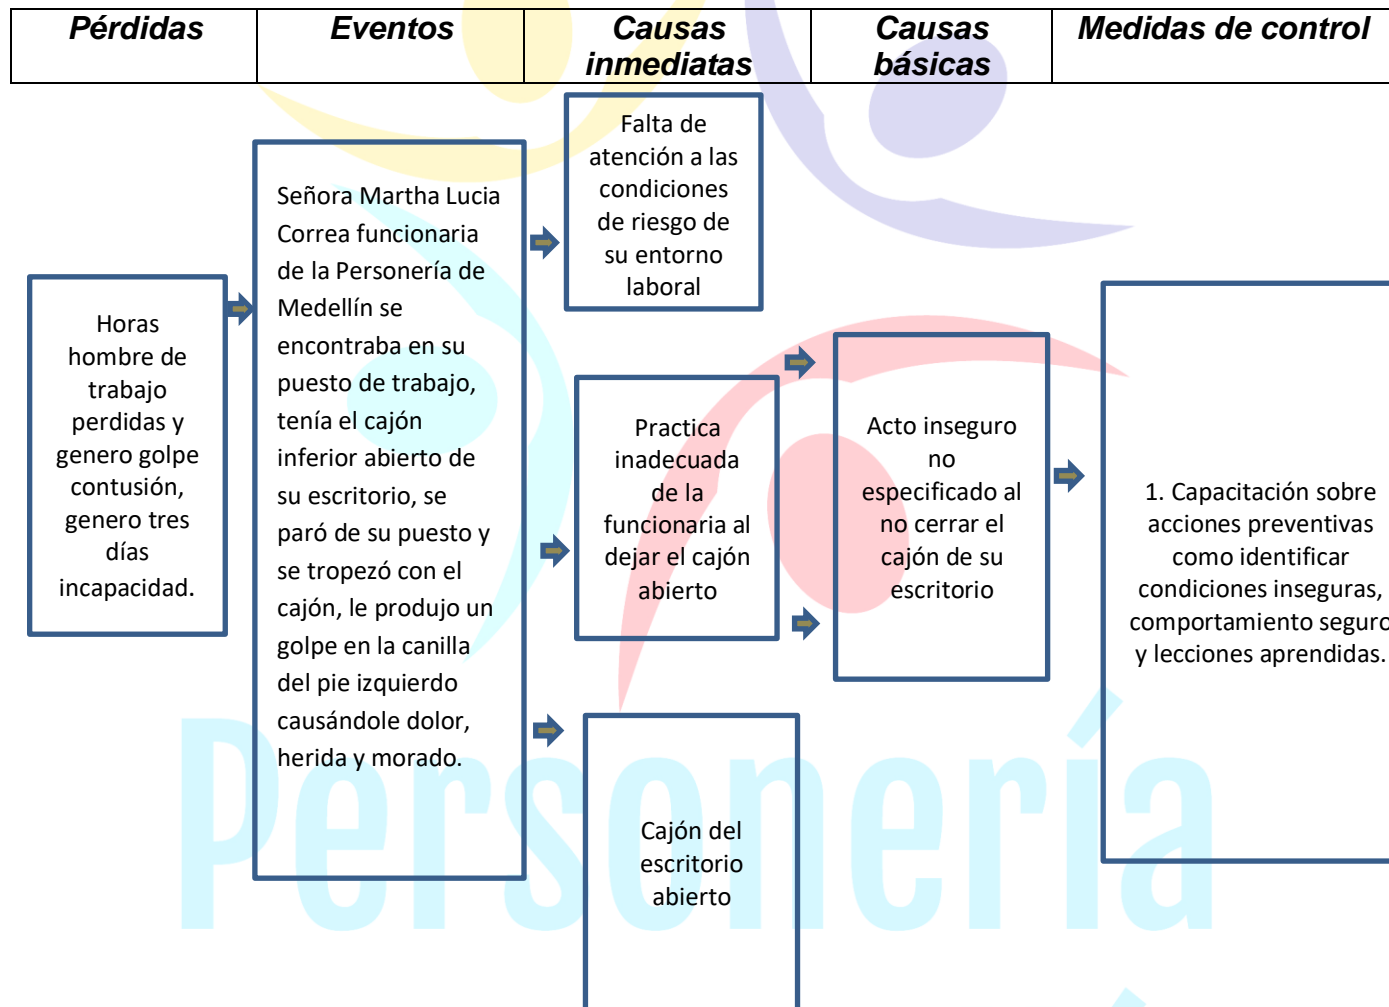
| Pérdidas | Eventos | Causas inmediatas | Causas básicas | Medidas de control |
|---|---|---|---|---|

Horas hombre de trabajo perdidas y genero golpe contusión, genero tres días incapacidad.

Señora Martha Lucia Correa funcionaria de la Personería de Medellín se encontraba en su puesto de trabajo, tenía el cajón inferior abierto de su escritorio, se paró de su puesto y se tropezó con el cajón, le produjo un golpe en la canilla del pie izquierdo causándole dolor, herida y morado.

Falta de atención a las condiciones de riesgo de su entorno laboral

Practica inadecuada de la funcionaria al dejar el cajón abierto

Cajón del escritorio abierto

Acto inseguro no especificado al no cerrar el cajón de su escritorio

1. Capacitación sobre acciones preventivas como identificar condiciones inseguras, comportamiento seguro y lecciones aprendidas.

Personería